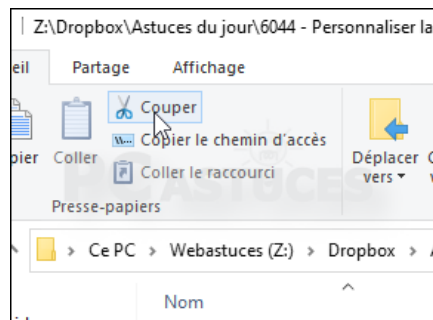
Z:\Dropbox\Astuces du jour\6044 - Personnaliser la

eil Partage Affichage

pier Coller

Couper

Copier le chemin d'accès

Coller le raccourci

Presse-papiers

Déplacer vers

PC ASTUCES

Ce PC > Webastuces (Z:) > Dropbox >

Nom